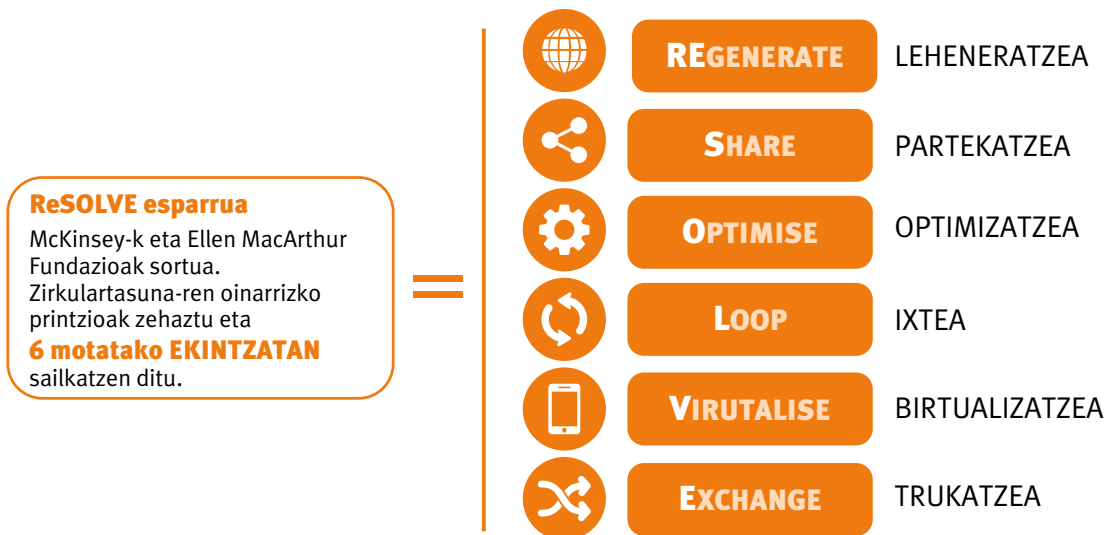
ReSOLVE esparrua

McKinsey-k eta Ellen MacArthur Fundazioak sortua. Zirkulartasuna-ren oinarrizko printzioak zehaztu eta 6 motatako EKINTZATAN sailkatzen ditu.

=

REGENERATE LEHENERATZEA

SHARE PARTEKATZEA

OPTIMISE OPTIMIZATZEA

LOOP IXTEA

VIRUTALISE BIRTUALIZATZEA

EXCHANGE TRUKATZEA